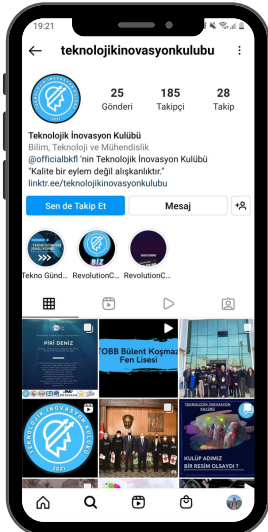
19:21

teknolojikinovasyonkulubu

25 Gönderi
185 Takipçi
28 Takip

Teknolojik İnovasyon Kulübü
Bilim, Teknoloji ve Mühendislik
@officialbkfl 'nin Teknolojik İnovasyon Kulübü
"Kalite bir eylem değil alışkanlıktır."
linktr.ee/teknolojikinovasyonkulubu

Sen de Takip Et
Mesaj

Tekno Günd...
RevolutionC...
RevolutionC...

PİRİ DENİZ

TOBB Bülent Koşmaz Fen Lisesi

TEKNOLOJİK İNOVASYON KULÜBÜ
KULÜP ADIMIZ BİR RESİM OLSAYDI ?